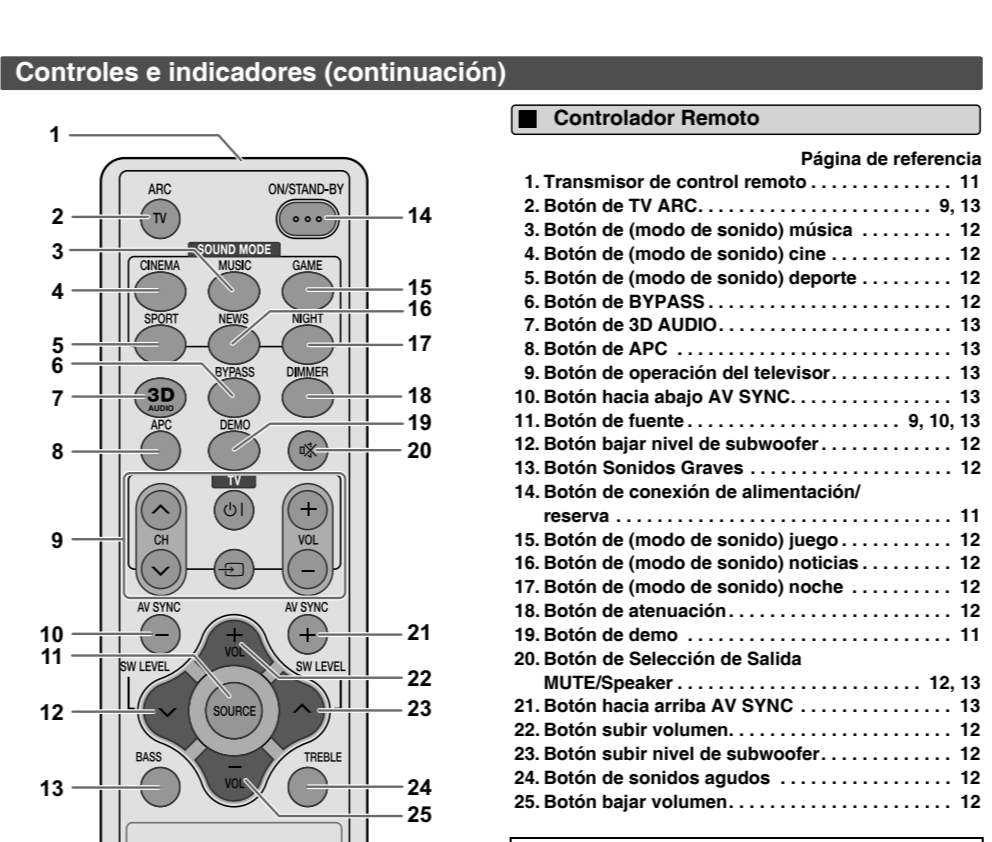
Controles e indicadores (continuación)

1
2
3
4
5
6
7
8
9
10
11
12
13
14
15
16
17
18
19
20
21
22
23
24
25

ARC
TV
ON/STAND-BY
SOUND MODE
CINEMA
MUSIC
GAME
SPORT
NEWS
NIGHT
BYPASS
DIMMER
3D AUDIO
APC
DEMO
TV
CH
VOL
AV SYNC
AV SYNC
VOL
SW LEVEL
SW LEVEL
SOURCE
BASS
TREBLE
VOL

Controlador Remoto

Página de referencia
1. Transmisor de control remoto . . . . . . . . . . . . . . 11
2. Botón de TV ARC. . . . . . . . . . . . . . . . . . . . . . . 9, 13
3. Botón de (modo de sonido) música . . . . . . . . . 12
4. Botón de (modo de sonido) cine . . . . . . . . . . . . 12
5. Botón de (modo de sonido) deporte . . . . . . . . . 12
6. Botón de BYPASS . . . . . . . . . . . . . . . . . . . . . . . 12
7. Botón de 3D AUDIO. . . . . . . . . . . . . . . . . . . . . . 13
8. Botón de APC . . . . . . . . . . . . . . . . . . . . . . . . . . 13
9. Botón de operación del televisor. . . . . . . . . . . . 13
10. Botón hacia abajo AV SYNC. . . . . . . . . . . . . . . 13
11. Botón de fuente . . . . . . . . . . . . . . . . . . . . 9, 10, 13
12. Botón bajar nivel de subwoofer . . . . . . . . . . . . 12
13. Botón Sonidos Graves . . . . . . . . . . . . . . . . . . . 12
14. Botón de conexión de alimentación/ reserva . . . . . . . . . . . . . . . . . . . . . . . . . . . . . . 11
15. Botón de (modo de sonido) juego . . . . . . . . . . . 12
16. Botón de (modo de sonido) noticias . . . . . . . . . 12
17. Botón de (modo de sonido) noche . . . . . . . . . . 12
18. Botón de atenuación. . . . . . . . . . . . . . . . . . . . . 12
19. Botón de demo . . . . . . . . . . . . . . . . . . . . . . . . . 11
20. Botón de Selección de Salida MUTE/Speaker . . . . . . . . . . . . . . . . . . . . . . 12, 13
21. Botón hacia arriba AV SYNC . . . . . . . . . . . . . . 13
22. Botón subir volumen. . . . . . . . . . . . . . . . . . . . . 12
23. Botón subir nivel de subwoofer. . . . . . . . . . . . . 12
24. Botón de sonidos agudos . . . . . . . . . . . . . . . . . 12
25. Botón bajar volumen. . . . . . . . . . . . . . . . . . . . . 12